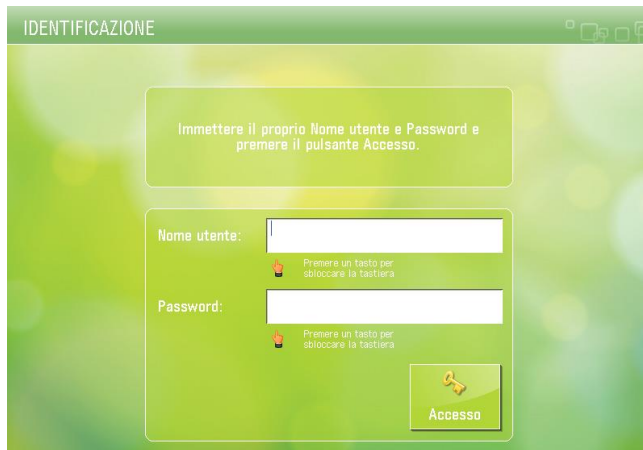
IDENTIFICAZIONE

Immettere il proprio Nome utente e Password e premere il pulsante Accesso.

Nome utente:

Premere un tasto per sbloccare la tastiera

Password:

Premere un tasto per sbloccare la tastiera

Accesso